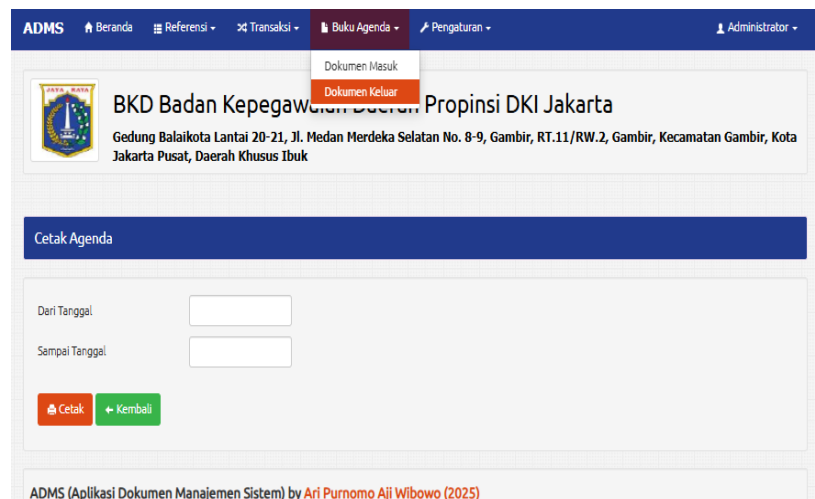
ADMS Beranda Referensi ▾ Transaksi ▾ Buku Agenda ▾ Pengaturan ▾ Administrator ▾

Dokumen Masuk
Dokumen Keluar

JAYA RAYA

BKD Badan Kepegaw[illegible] Propinsi DKI Jakarta

Gedung Balaikota Lantai 20-21, Jl. Medan Merdeka Selatan No. 8-9, Gambir, RT.11/RW.2, Gambir, Kecamatan Gambir, Kota Jakarta Pusat, Daerah Khusus Ibuk

Cetak Agenda

Dari Tanggal

Sampai Tanggal

Cetak ← Kembali

ADMS (Aplikasi Dokumen Manajemen Sistem) by Ari Purnomo Aji Wibowo (2025)